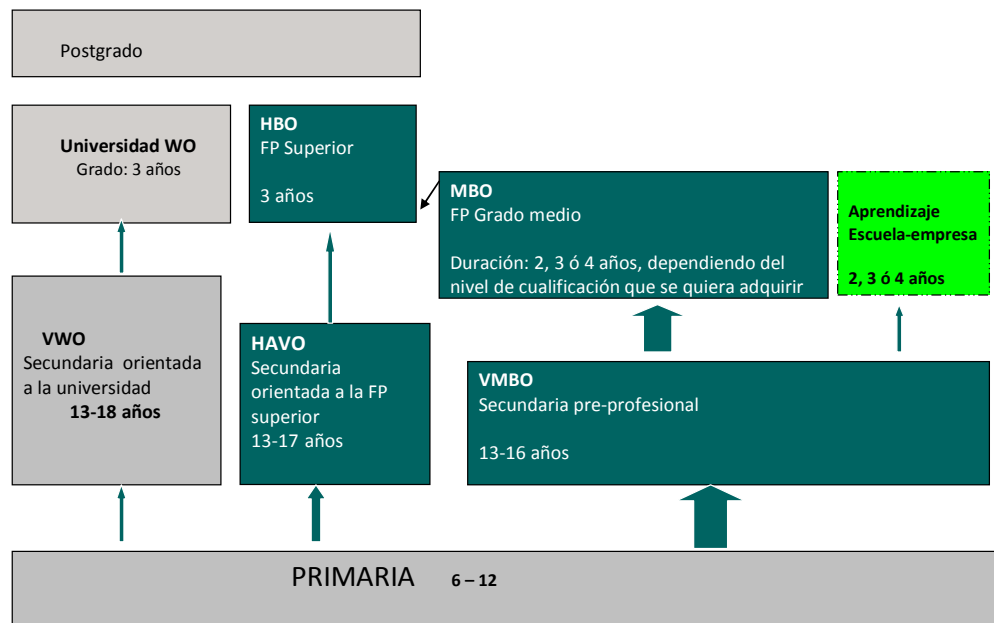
Postgrado

Universidad WO
Grado: 3 años

HBO
FP Superior

3 años

MBO
FP Grado medio

Duración: 2, 3 ó 4 años, dependiendo del nivel de cualificación que se quiera adquirir

Aprendizaje Escuela-empresa

2, 3 ó 4 años

VWO
Secundaria orientada a la universidad
13-18 años

HAVO
Secundaria orientada a la FP superior
13-17 años

VMBO
Secundaria pre-profesional

13-16 años

PRIMARIA 6 – 12